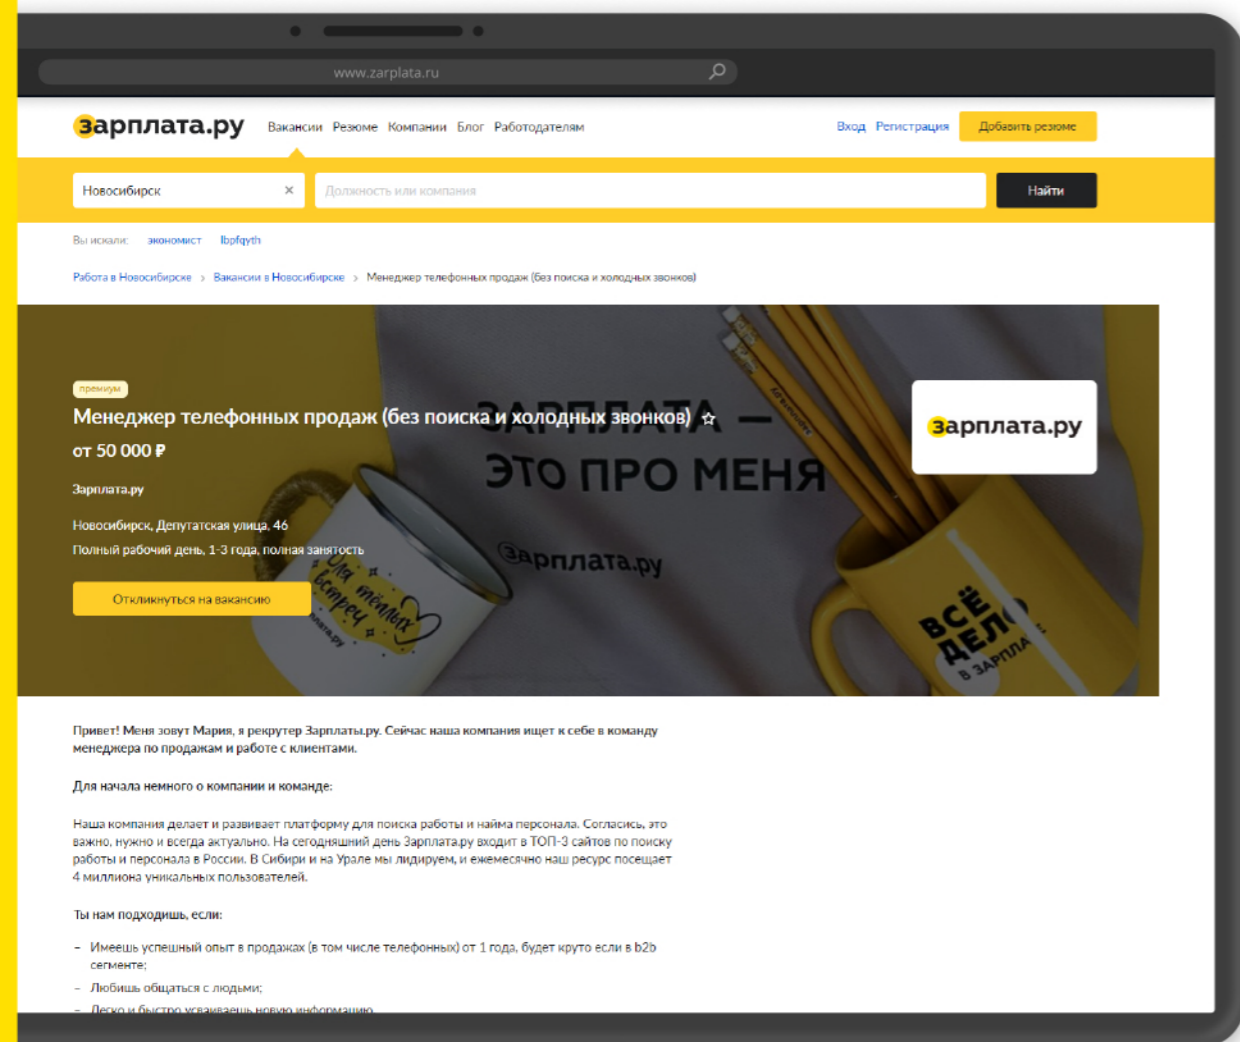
www.zarplata.ru

Зарплата.ру Вакансии Резюме Компании Блог Работодателям

Вход Регистрация Добавить резюме

Новосибирск ×

Должность или компания

Найти

Вы искали: экономист lbpfqyth

Работа в Новосибирске > Вакансии в Новосибирске > Менеджер телефонных продаж (без поиска и холодных звонков)

премиум

Менеджер телефонных продаж (без поиска и холодных звонков) ☆

от 50 000 ₽

Зарплата.ру

Новосибирск, Депутатская улица, 46

Полный рабочий день, 1-3 года, полная занятость

Откликнуться на вакансию

ЗАРПЛАТА — ЭТО ПРО МЕНЯ

Зарплата.ру

Для тёплых встреч

ВСЁ ДЕЛО В ЗАРПЛА

Зарплата.ру

Привет! Меня зовут Мария, я рекрутер Зарплаты.ру. Сейчас наша компания ищет к себе в команду менеджера по продажам и работе с клиентами.

Для начала немного о компании и команде:

Наша компания делает и развивает платформу для поиска работы и найма персонала. Согласись, это важно, нужно и всегда актуально. На сегодняшний день Зарплата.ру входит в ТОП-3 сайтов по поиску работы и персонала в России. В Сибири и на Урале мы лидируем, и ежемесячно наш ресурс посещает 4 миллиона уникальных пользователей.

Ты нам подходишь, если:

– Имеешь успешный опыт в продажах (в том числе телефонных) от 1 года, будет круто если в b2b сегменте;
– Любишь общаться с людьми;
– Легко и быстро усваиваешь новую информацию